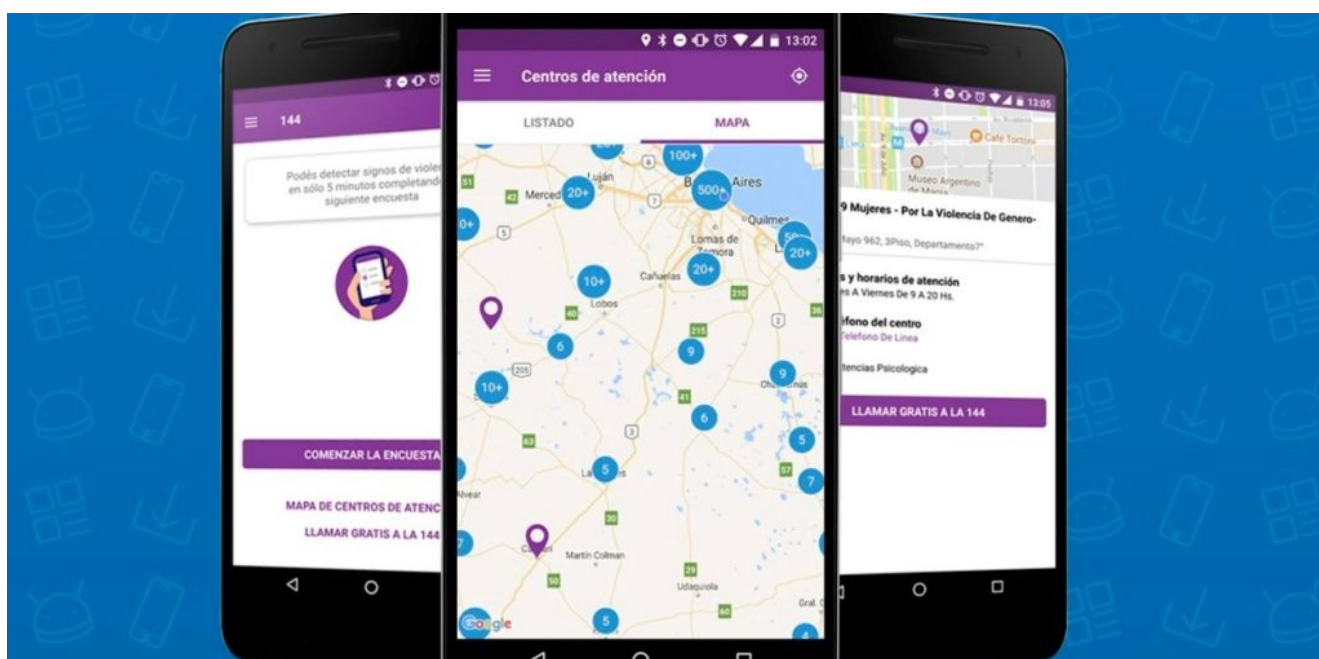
144

Podés detectar signos de viole en sólo 5 minutos completand siguiente encuesta

COMENZAR LA ENCUESTA

MAPA DE CENTROS DE ATENC

LLAMAR GRATIS A LA 144

13:02

Centros de atención

LISTADO

MAPA

100+

Luján

Merced

20+

500+

Aires

Quilmes

Lomas de Zamora

20+

20+

10+

Cañuelas

Lobos

6

9

10+

9

6

5

5

7

Alvear

7

Martín Coliman

Udaquiola

5

Google

13:05

Cafe Tortoni

Museo Argentino de Magia

9 Mujeres - Por La Violencia De Genero-

Mayo 962, 3Piso, Departamento7°

s y horarios de atención

s A Viernes De 9 A 20 Hs.

léfono del centro

Telefono De Linea

tencias Psicologica

LLAMAR GRATIS A LA 144